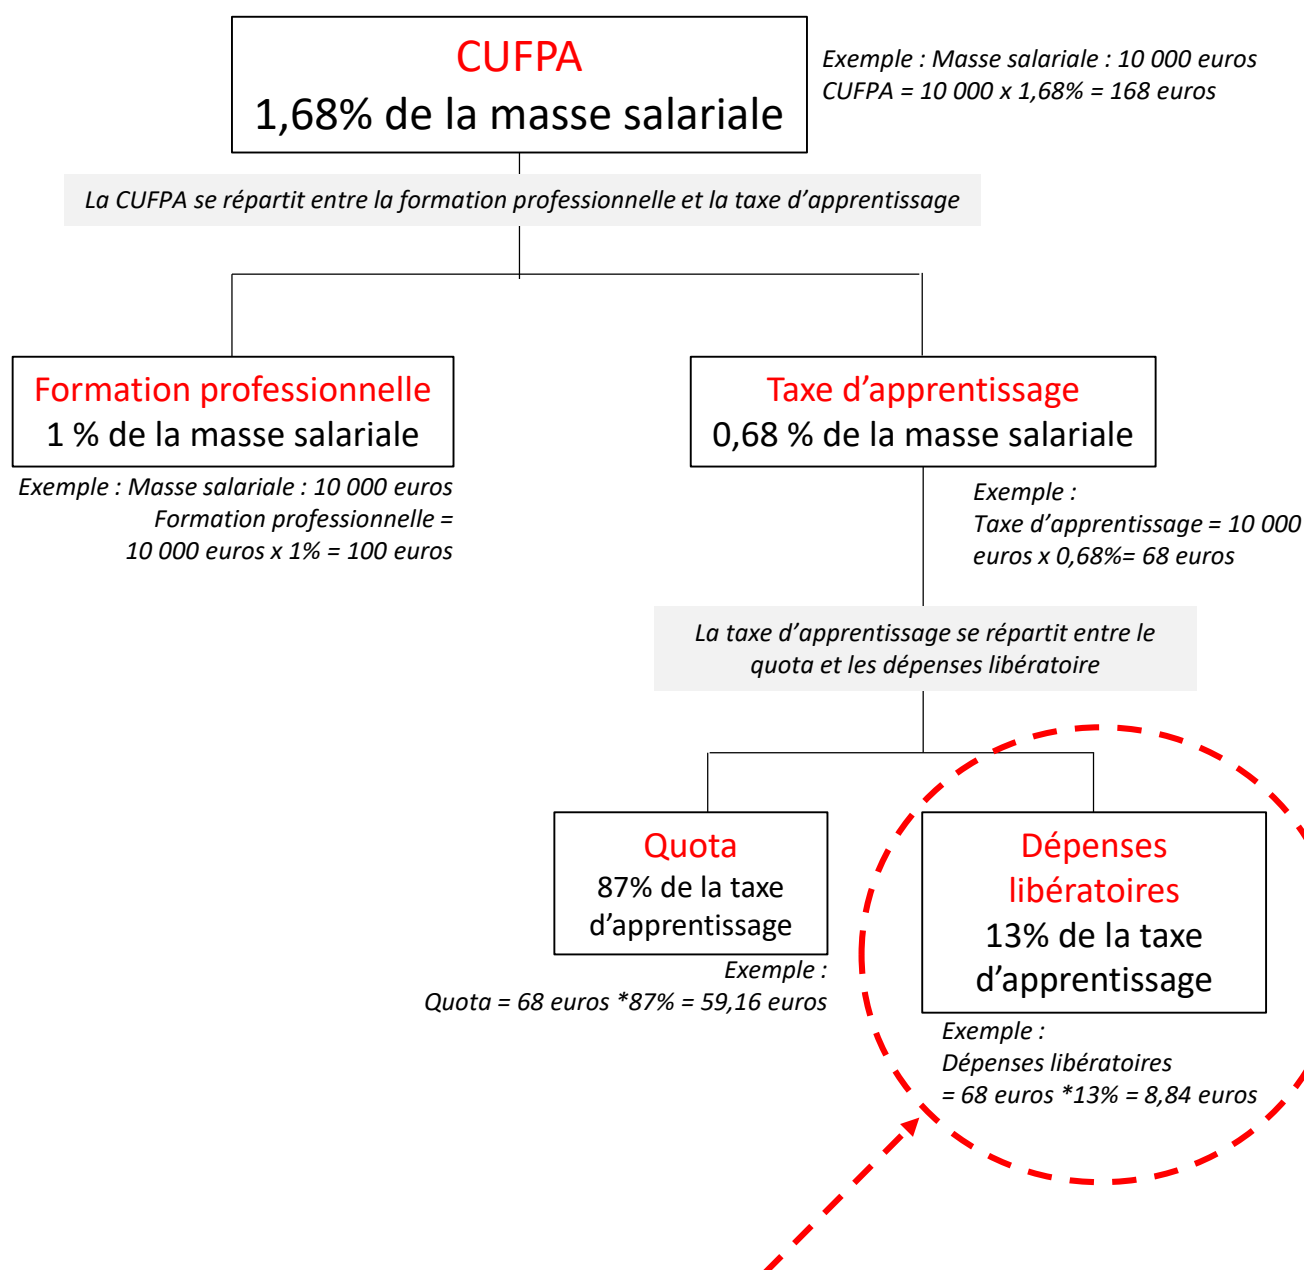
CUFPA
1,68% de la masse salariale

Exemple : Masse salariale : 10 000 euros
CUFPA = 10 000 x 1,68% = 168 euros

La CUFPA se répartit entre la formation professionnelle et la taxe d'apprentissage

Formation professionnelle
1 % de la masse salariale

Exemple : Masse salariale : 10 000 euros
Formation professionnelle =
10 000 euros x 1% = 100 euros

Taxe d'apprentissage
0,68 % de la masse salariale

Exemple :
Taxe d'apprentissage = 10 000 euros x 0,68%= 68 euros

La taxe d'apprentissage se répartit entre le quota et les dépenses libératoire

Quota
87% de la taxe d'apprentissage

Exemple :
Quota = 68 euros *87% = 59,16 euros

Dépenses libératoires
13% de la taxe d'apprentissage

Exemple :
Dépenses libératoires
= 68 euros *13% = 8,84 euros